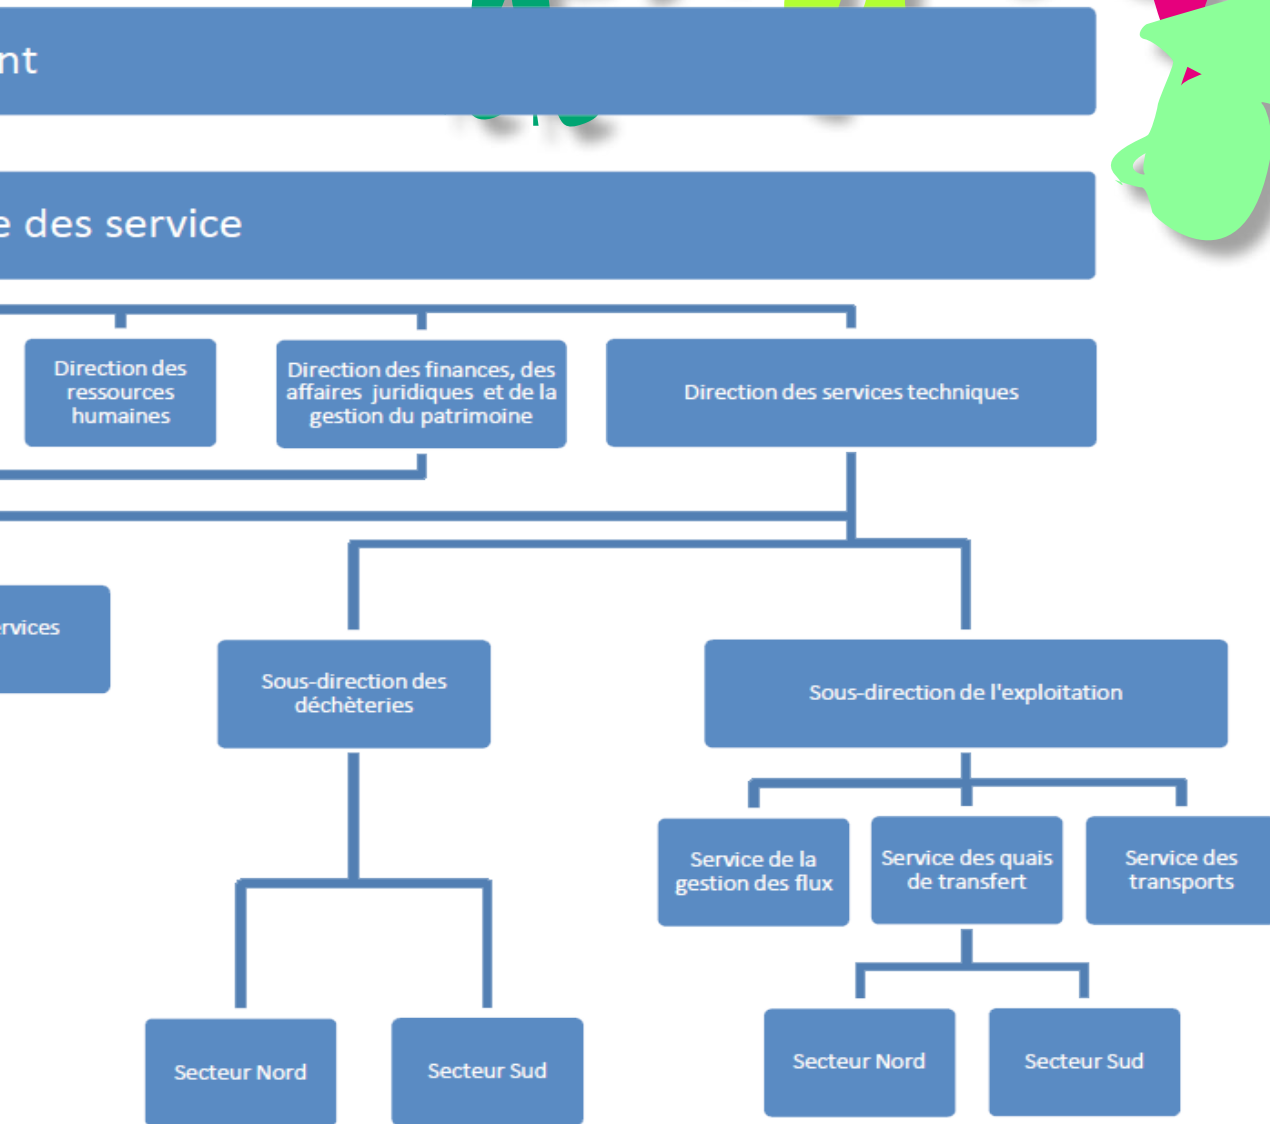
nt

e des service

Direction des ressources humaines

Direction des finances, des affaires juridiques et de la gestion du patrimoine

Direction des services techniques

rvices

Sous-direction des déchèteries

Sous-direction de l'exploitation

Service de la gestion des flux

Service des quais de transfert

Service des transports

Secteur Nord

Secteur Sud

Secteur Nord

Secteur Sud